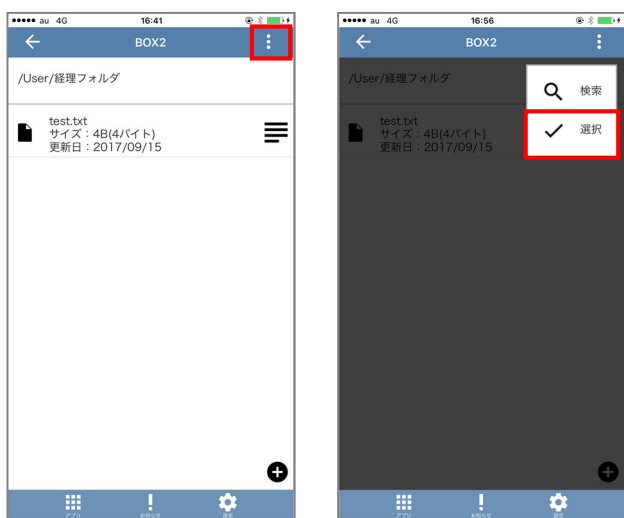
●●●●● au 4G 16:41

BOX2

/User/経理フォルダ

test.txt
サイズ：4B(4バイト)
更新日：2017/09/15

アプリ お知らせ 設定

●●●●● au 4G 16:56

BOX2

/User/経理フォルダ

検索

選択

test.txt
サイズ：4B(4バイト)
更新日：2017/09/15

アプリ お知らせ 設定